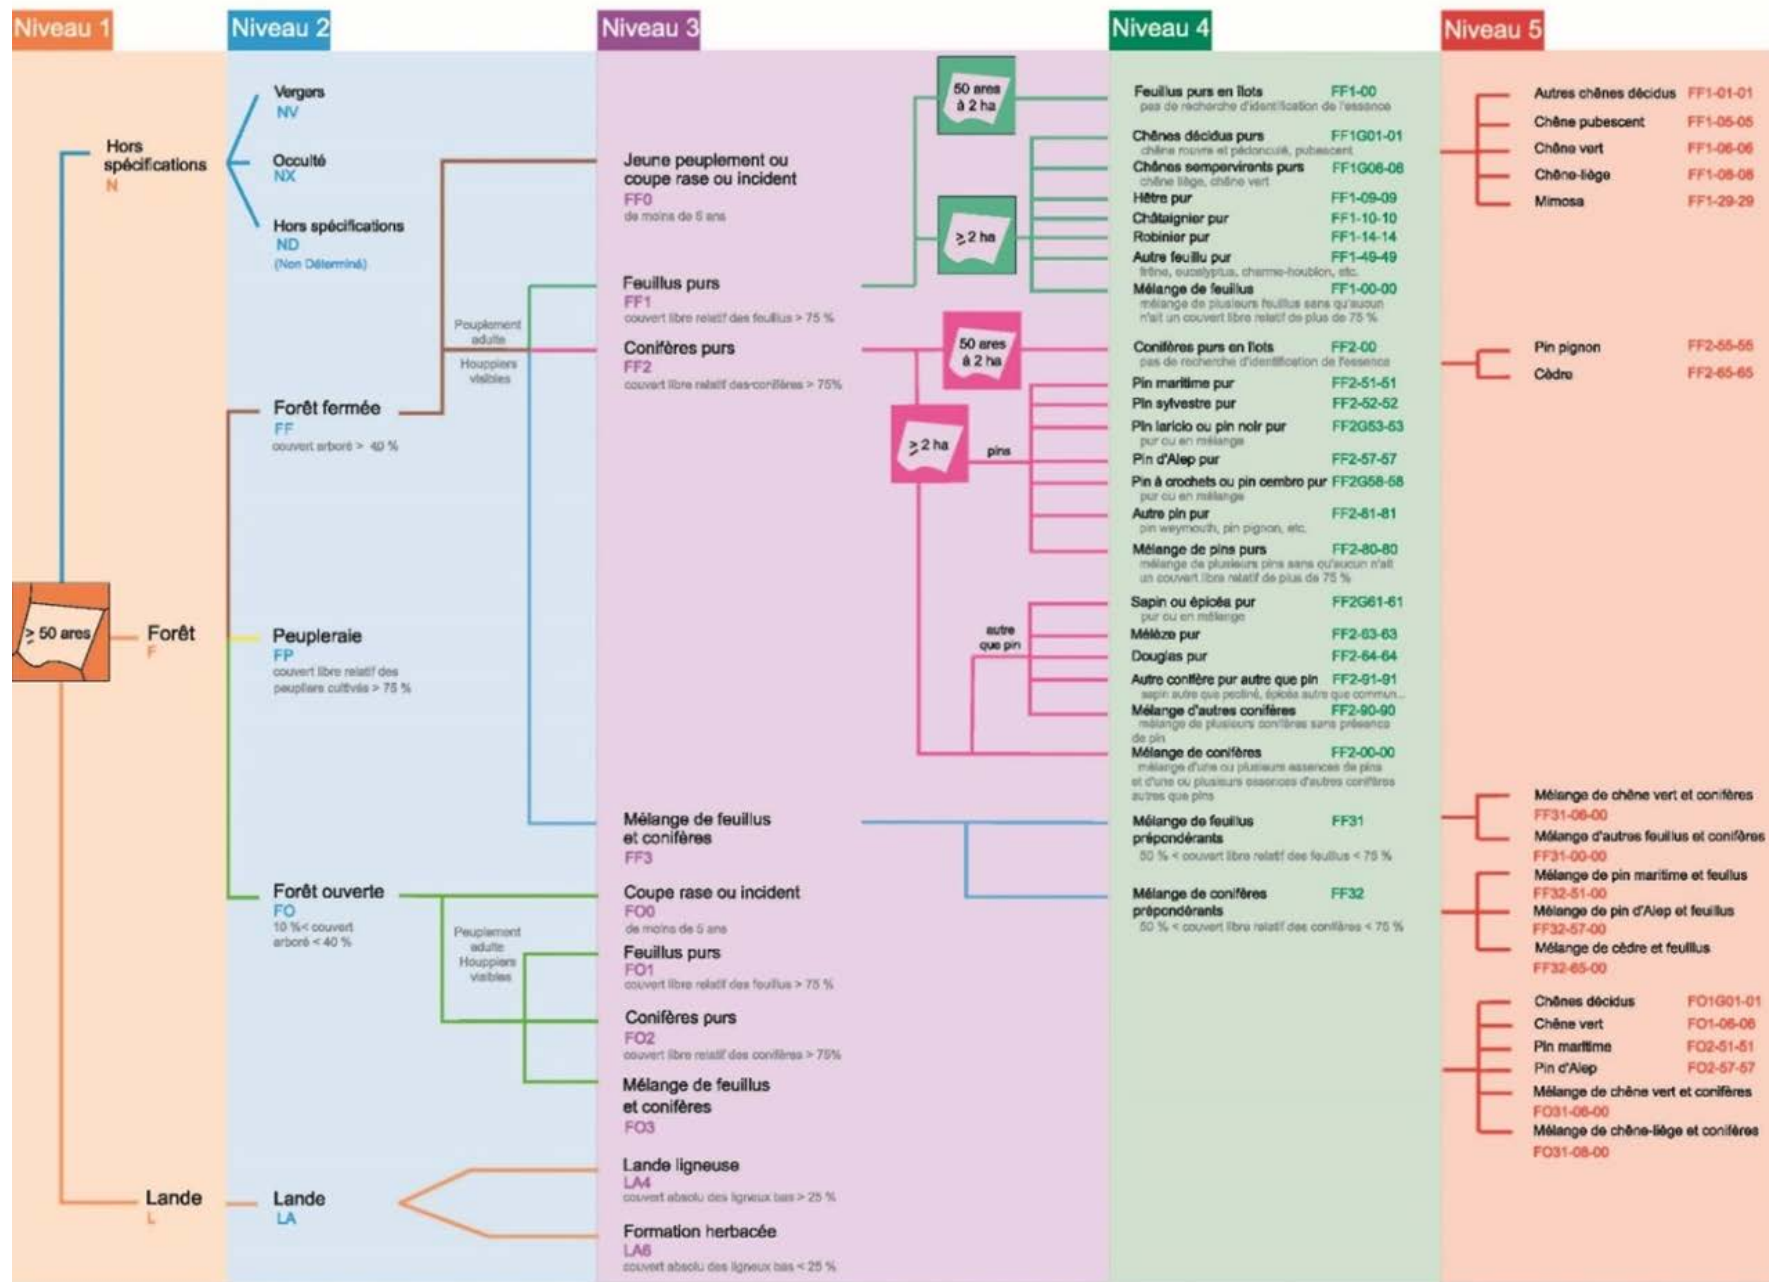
Niveau 1

Niveau 2

Niveau 3

Niveau 4

Niveau 5

Hors spécifications
N

≥ 50 ares

Forêt
F

Lande
L

Vergers
NV

Occulté
NX

Hors spécifications
ND
(Non Déterminé)

Forêt fermée
FF
couvert arboré > 40 %

Peupleraie
FP
couvert libre relatif des peupliers cultivés > 75 %

Forêt ouverte
FO
10 %< couvert arboré < 40 %

Lande
LA

Peuplement adulte
Houppiers visibles

Peuplement adulte
Houppiers visibles

Jeune peuplement ou coupe rase ou incident
FF0
de moins de 5 ans

Feuillus purs
FF1
couvert libre relatif des feuillus > 75 %

Conifères purs
FF2
couvert libre relatif des conifères > 75%

Mélange de feuillus et conifères
FF3

Coupe rase ou incident
FO0
de moins de 5 ans

Feuillus purs
FO1
couvert libre relatif des feuillus > 75 %

Conifères purs
FO2
couvert libre relatif des conifères > 75%

Mélange de feuillus et conifères
FO3

Lande ligneuse
LA4
couvert absolu des ligneux bas > 25 %

Formation herbacée
LA6
couvert absolu des ligneux bas < 25 %

50 ares à 2 ha

≥ 2 ha

50 ares à 2 ha

≥ 2 ha

pins

autre que pin

Feuillus purs en îlots FF1-00
pas de recherche d'identification de l'essence

Chênes décidus purs FF1G01-01
chêne rouvre et pédonculé, pubescent

Chênes sempervirents purs FF1G06-06
chêne liège, chêne vert

Hêtre pur FF1-09-09

Châtaignier pur FF1-10-10

Robinier pur FF1-14-14

Autre feuillu pur FF1-49-49
frêne, eucalyptus, charme-houblon, etc.

Mélange de feuillus FF1-00-00
mélange de plusieurs feuillus sans qu'aucun n'ait un couvert libre relatif de plus de 75 %

Conifères purs en îlots FF2-00
pas de recherche d'identification de l'essence

Pin maritime pur FF2-51-51

Pin sylvestre pur FF2-52-52

Pin laricio ou pin noir pur FF2G53-53
pur ou en mélange

Pin d'Alep pur FF2-57-57

Pin à crochets ou pin cembro pur FF2G58-58
pur ou en mélange

Autre pin pur FF2-81-81
pin weymouth, pin pignon, etc.

Mélange de pins purs FF2-80-80
mélange de plusieurs pins sans qu'aucun n'ait un couvert libre relatif de plus de 75 %

Sapin ou épicéa pur FF2G61-61
pur ou en mélange

Mélèze pur FF2-63-63

Douglas pur FF2-64-64

Autre conifère pur autre que pin FF2-91-91
sapin autre que pectiné, épicéa autre que commun...

Mélange d'autres conifères FF2-90-90
mélange de plusieurs conifères sans présence de pin

Mélange de conifères FF2-00-00
mélange d'une ou plusieurs essences de pins et d'une ou plusieurs essences d'autres conifères autres que pins

Mélange de feuillus prépondérants FF31
50 % < couvert libre relatif des feuillus < 75 %

Mélange de conifères prépondérants FF32
50 % < couvert libre relatif des conifères < 75 %

Autres chênes décidus FF1-01-01

Chêne pubescent FF1-05-05

Chêne vert FF1-06-06

Chêne-liège FF1-08-08

Mimosa FF1-29-29

Pin pignon FF2-55-55

Cèdre FF2-65-65

Mélange de chêne vert et conifères
FF31-06-00

Mélange d'autres feuillus et conifères
FF31-00-00

Mélange de pin maritime et feuillus
FF32-51-00

Mélange de pin d'Alep et feuillus
FF32-57-00

Mélange de cèdre et feuillus
FF32-65-00

Chênes décidus FO1G01-01

Chêne vert FO1-06-06

Pin maritime FO2-51-51

Pin d'Alep FO2-57-57

Mélange de chêne vert et conifères
FO31-06-00

Mélange de chêne-liège et conifères
FO31-08-00